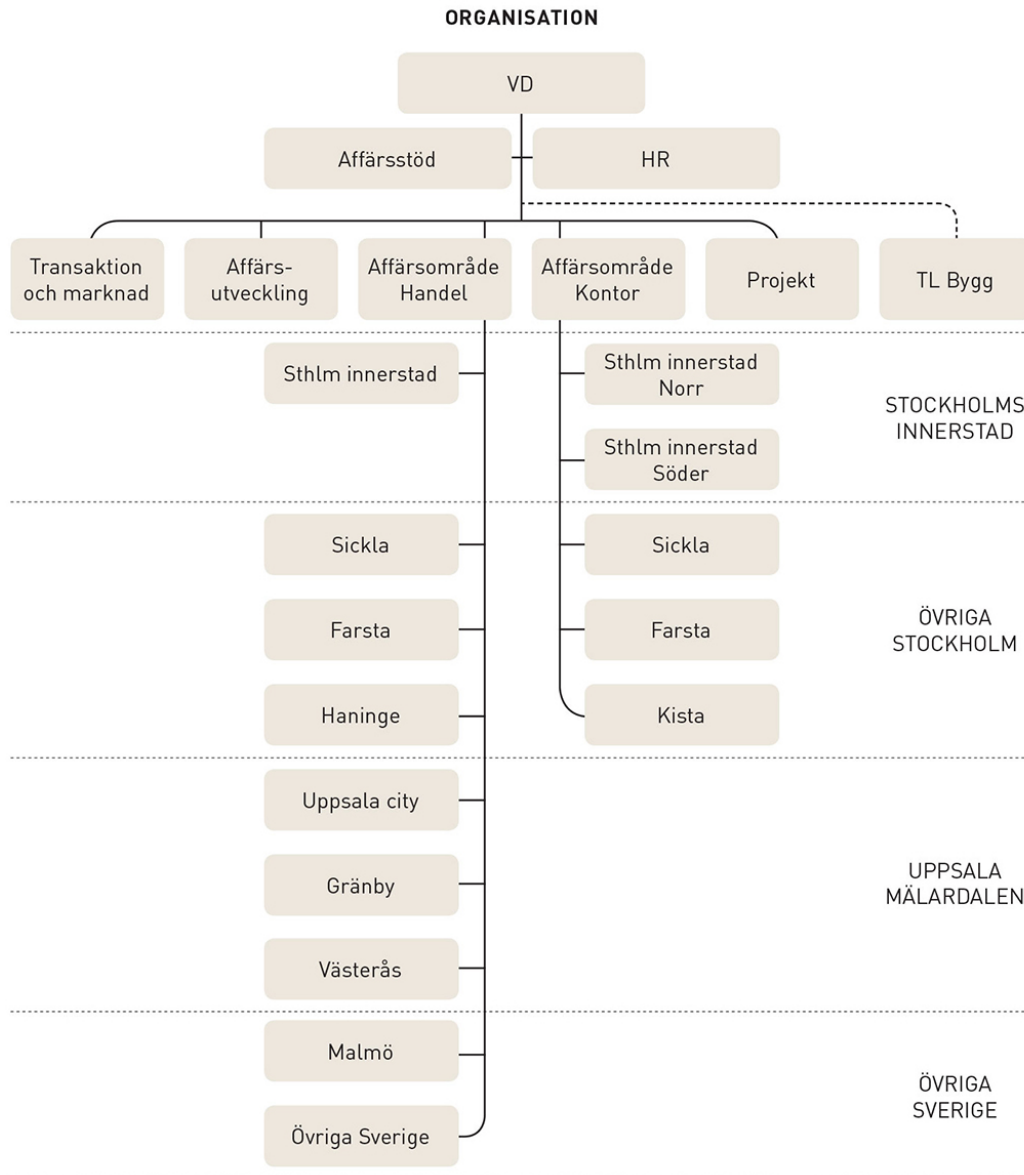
ORGANISATION

VD

Affärsstöd

HR

Transaktion och marknad

Affärsutveckling

Affärsområde Handel

Affärsområde Kontor

Projekt

TL Bygg

Sthlm innerstad

Sthlm innerstad Norr

Sthlm innerstad Söder

STOCKHOLMS INNERSTAD

Sickla

Sickla

Farsta

Farsta

Haninge

Kista

ÖVRIGA STOCKHOLM

Uppsala city

Gränby

Västerås

UPPSALA MÄLARDALEN

Malmö

Övriga Sverige

ÖVRIGA SVERIGE